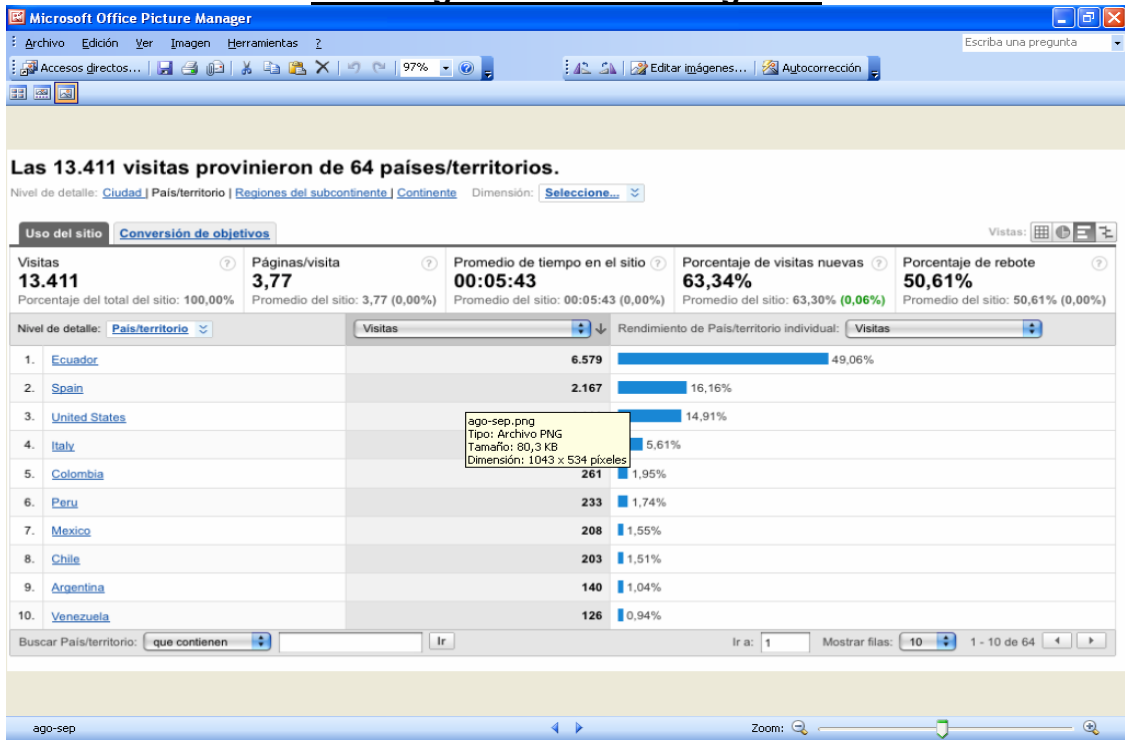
Microsoft Office Picture Manager

Archivo Edición Ver Imagen Herramientas ?

Escriba una pregunta

Accesos directos... 97% Editar imágenes... Autocorrección

Las 13.411 visitas provinieron de 64 países/territorios.

Nivel de detalle: Ciudad | País/territorio | Regiones del subcontinente | Continente Dimensión: Seleccione...

Uso del sitio Conversión de objetivos

Vistas:

| Visitas | Páginas/visita | Promedio de tiempo en el sitio | Porcentaje de visitas nuevas | Porcentaje de rebote |
|---|---|---|---|---|
| 13.411 | 3,77 | 00:05:43 | 63,34% | 50,61% |
| Porcentaje del total del sitio: 100,00% | Promedio del sitio: 3,77 (0,00%) | Promedio del sitio: 00:05:43 (0,00%) | Promedio del sitio: 63,30% (0,06%) | Promedio del sitio: 50,61% (0,00%) |

Nivel de detalle: País/territorio | Visitas | Rendimiento de País/territorio individual: Visitas

| | País/territorio | Visitas | % |
|---|---|---|---|
| 1. | Ecuador | 6.579 | 49,06% |
| 2. | Spain | 2.167 | 16,16% |
| 3. | United States | | 14,91% |
| 4. | Italy | | 5,61% |
| 5. | Colombia | 261 | 1,95% |
| 6. | Peru | 233 | 1,74% |
| 7. | Mexico | 208 | 1,55% |
| 8. | Chile | 203 | 1,51% |
| 9. | Argentina | 140 | 1,04% |
| 10. | Venezuela | 126 | 0,94% |

ago-sep.png
Tipo: Archivo PNG
Tamaño: 80,3 KB
Dimensión: 1043 x 534 píxeles

Buscar País/territorio: que contienen Ir

Ir a: 1 Mostrar filas: 10 1 - 10 de 64

ago-sep

Zoom: